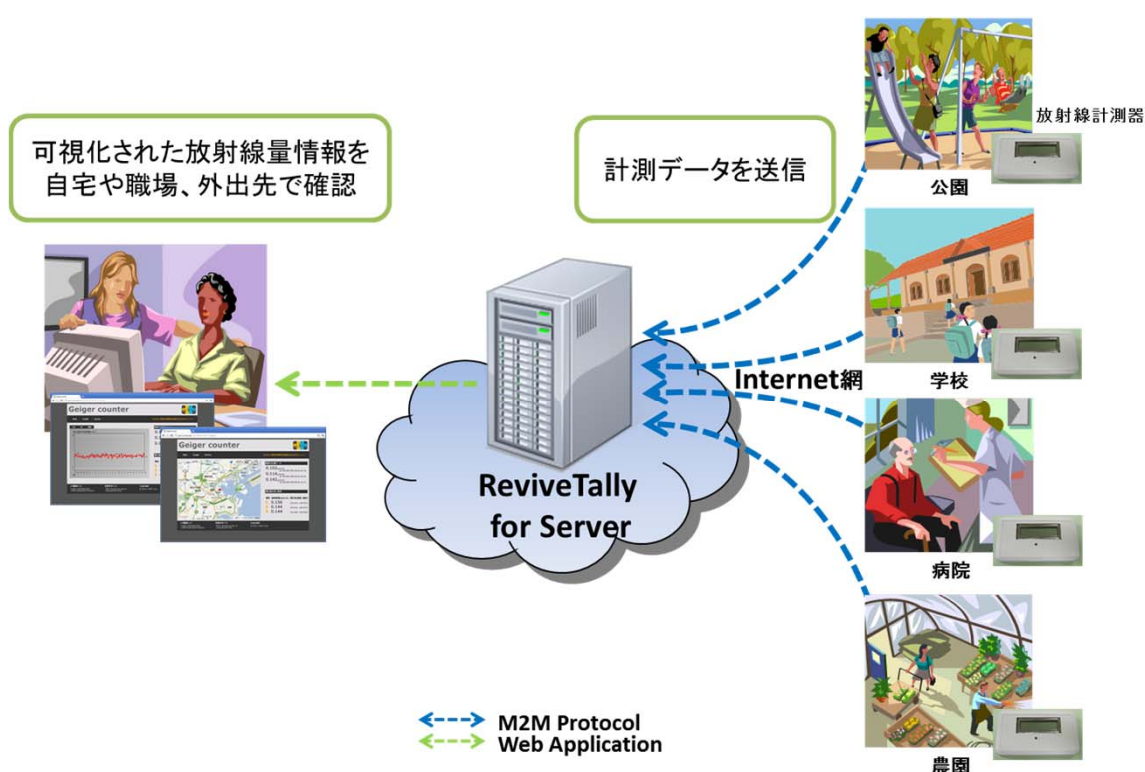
可視化された放射線量情報を自宅や職場、外出先で確認

計測データを送信

放射線計測器

公園

学校

Internet網

病院

農園

Geiger counter

Geiger counter

ReviveTally for Server

M2M Protocol
Web Application